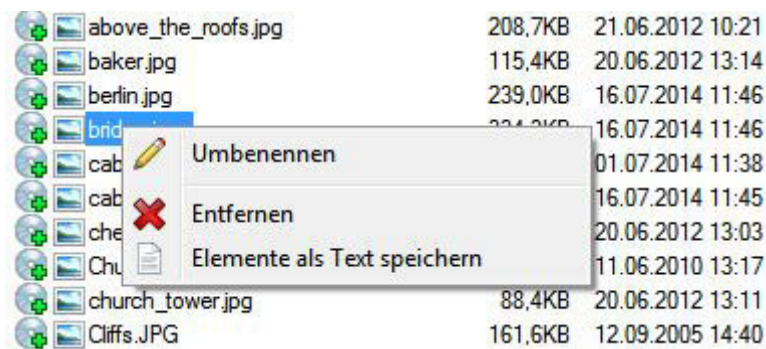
| | | |
|---|---|---|
| above_the_roofs.jpg | 208,7KB | 21.06.2012 10:21 |
| baker.jpg | 115,4KB | 20.06.2012 13:14 |
| berlin.jpg | 239,0KB | 16.07.2014 11:46 |
| brid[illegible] | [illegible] | 16.07.2014 11:46 |
| cab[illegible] | | 01.07.2014 11:38 |
| cab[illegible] | | 16.07.2014 11:45 |
| che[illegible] | | 20.06.2012 13:03 |
| Chu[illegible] | | 11.06.2010 13:17 |
| church_tower.jpg | 88,4KB | 20.06.2012 13:11 |
| Cliffs.JPG | 161,6KB | 12.09.2005 14:40 |

Umbenennen

Entfernen

Elemente als Text speichern